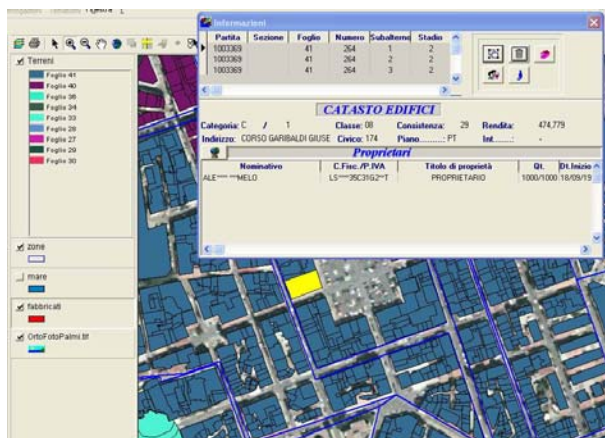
Informazioni

| Partita | Sezione | Foglio | Numero | Subalterno | Stadio |
|---|---|---|---|---|---|
| 1003369 | | 41 | 264 | 1 | 2 |
| 1003369 | | 41 | 264 | 2 | 2 |
| 1003369 | | 41 | 264 | 3 | 2 |

CATASTO EDIFICI

Categoria: C / 1 Classe: 08 Consistenza: 29 Rendita: 474,779

Indirizzo: CORSO GARIBALDI GIUSE Civico: 174 Piano: PT Int: -

Proprietari

| Nominativo | C.Fisc. /P.IVA | Titolo di proprietà | Qt. | Dt.Inizio |
|---|---|---|---|---|
| ALE**** ***MELO | LS****35C31G2**T | PROPRIETARIO | 1000/1000 | 18/09/19 |

Terreni
Foglio 41
Foglio 40
Foglio 36
Foglio 34
Foglio 33
Foglio 28
Foglio 27
Foglio 29
Foglio 30

zone
mare
fabbricati
OrtoFotoPalmi.tif